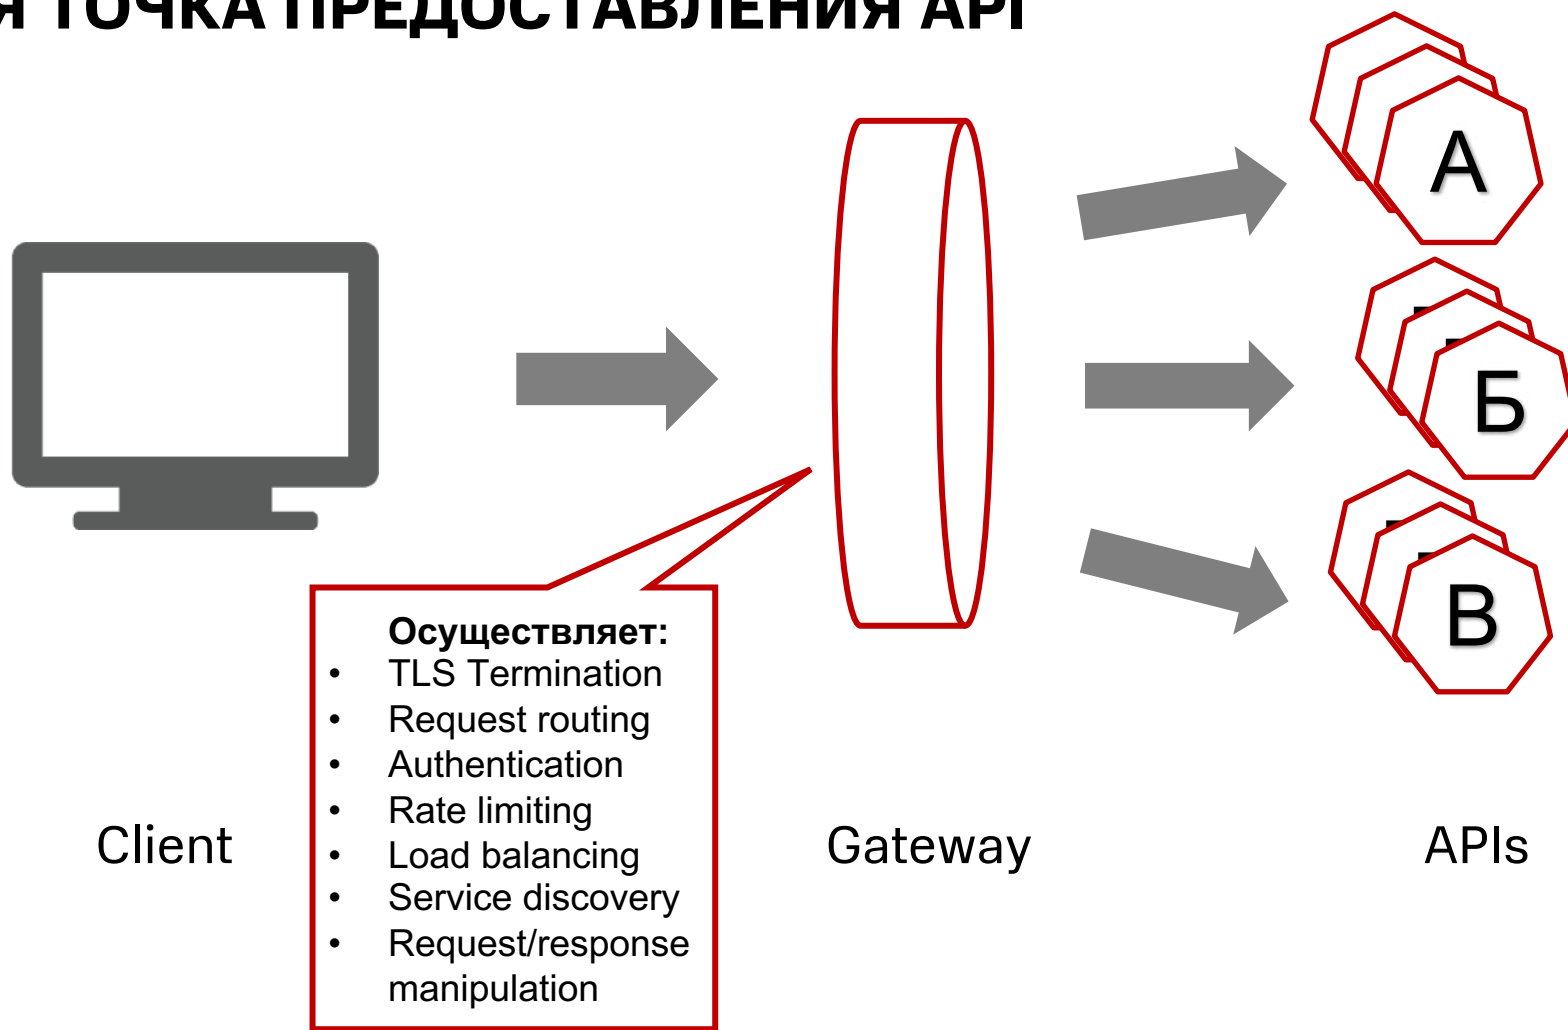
Я ТОЧКА ПРЕДОСТАВЛЕНИЯ API

A

Б

В

Осуществляет:
- TLS Termination
- Request routing
- Authentication
- Rate limiting
- Load balancing
- Service discovery
- Request/response manipulation

Client

Gateway

APIs